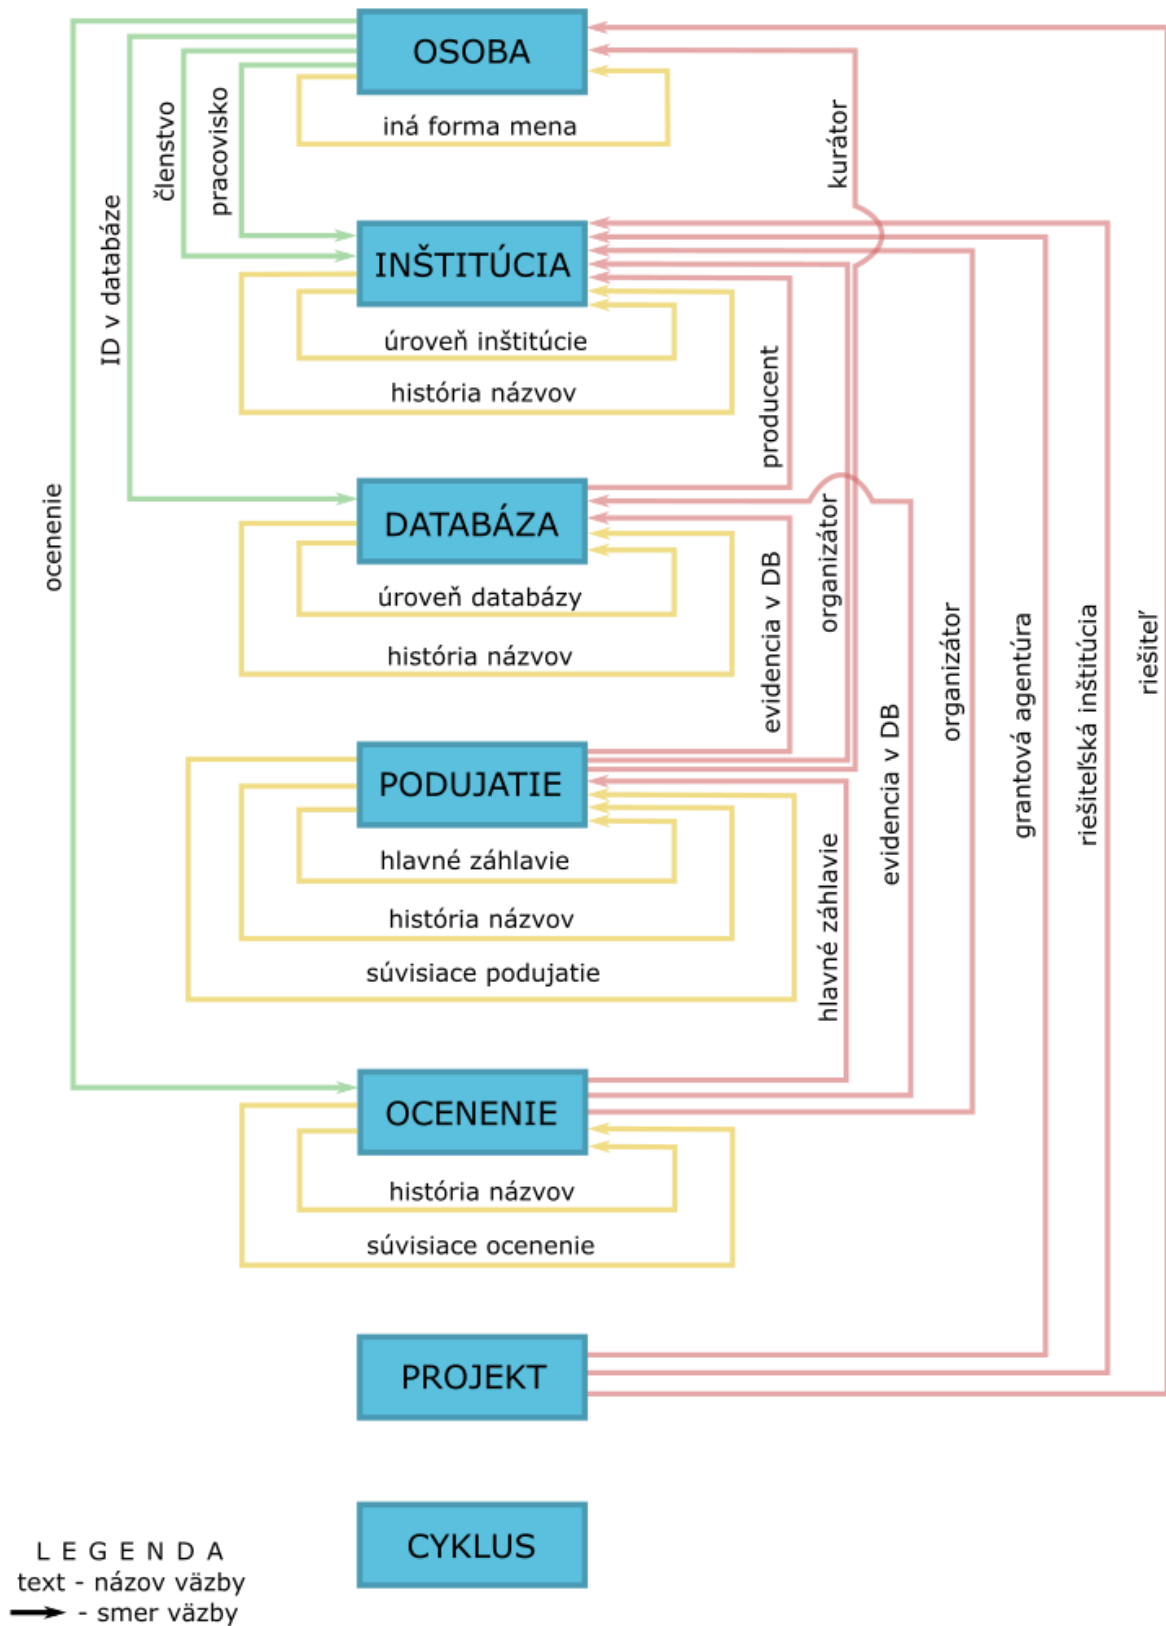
OSOBA

iná forma mena

ocenenie

ID v databáze

členstvo

pracovisko

kurátor

INŠTITÚCIA

úroveň inštitúcie

história názvov

producent

DATABÁZA

úroveň databázy

história názvov

evidencia v DB

organizátor

organizátor

grantová agentúra

riešiteľská inštitúcia

riešiteľ

PODUJATIE

hlavné záhlavie

história názvov

súvisiace podujatie

hlavné záhlavie

evidencia v DB

OCENENIE

história názvov

súvisiace ocenenie

PROJEKT

CYKLUS

LEGENDA
text - názov väzby
- smer väzby